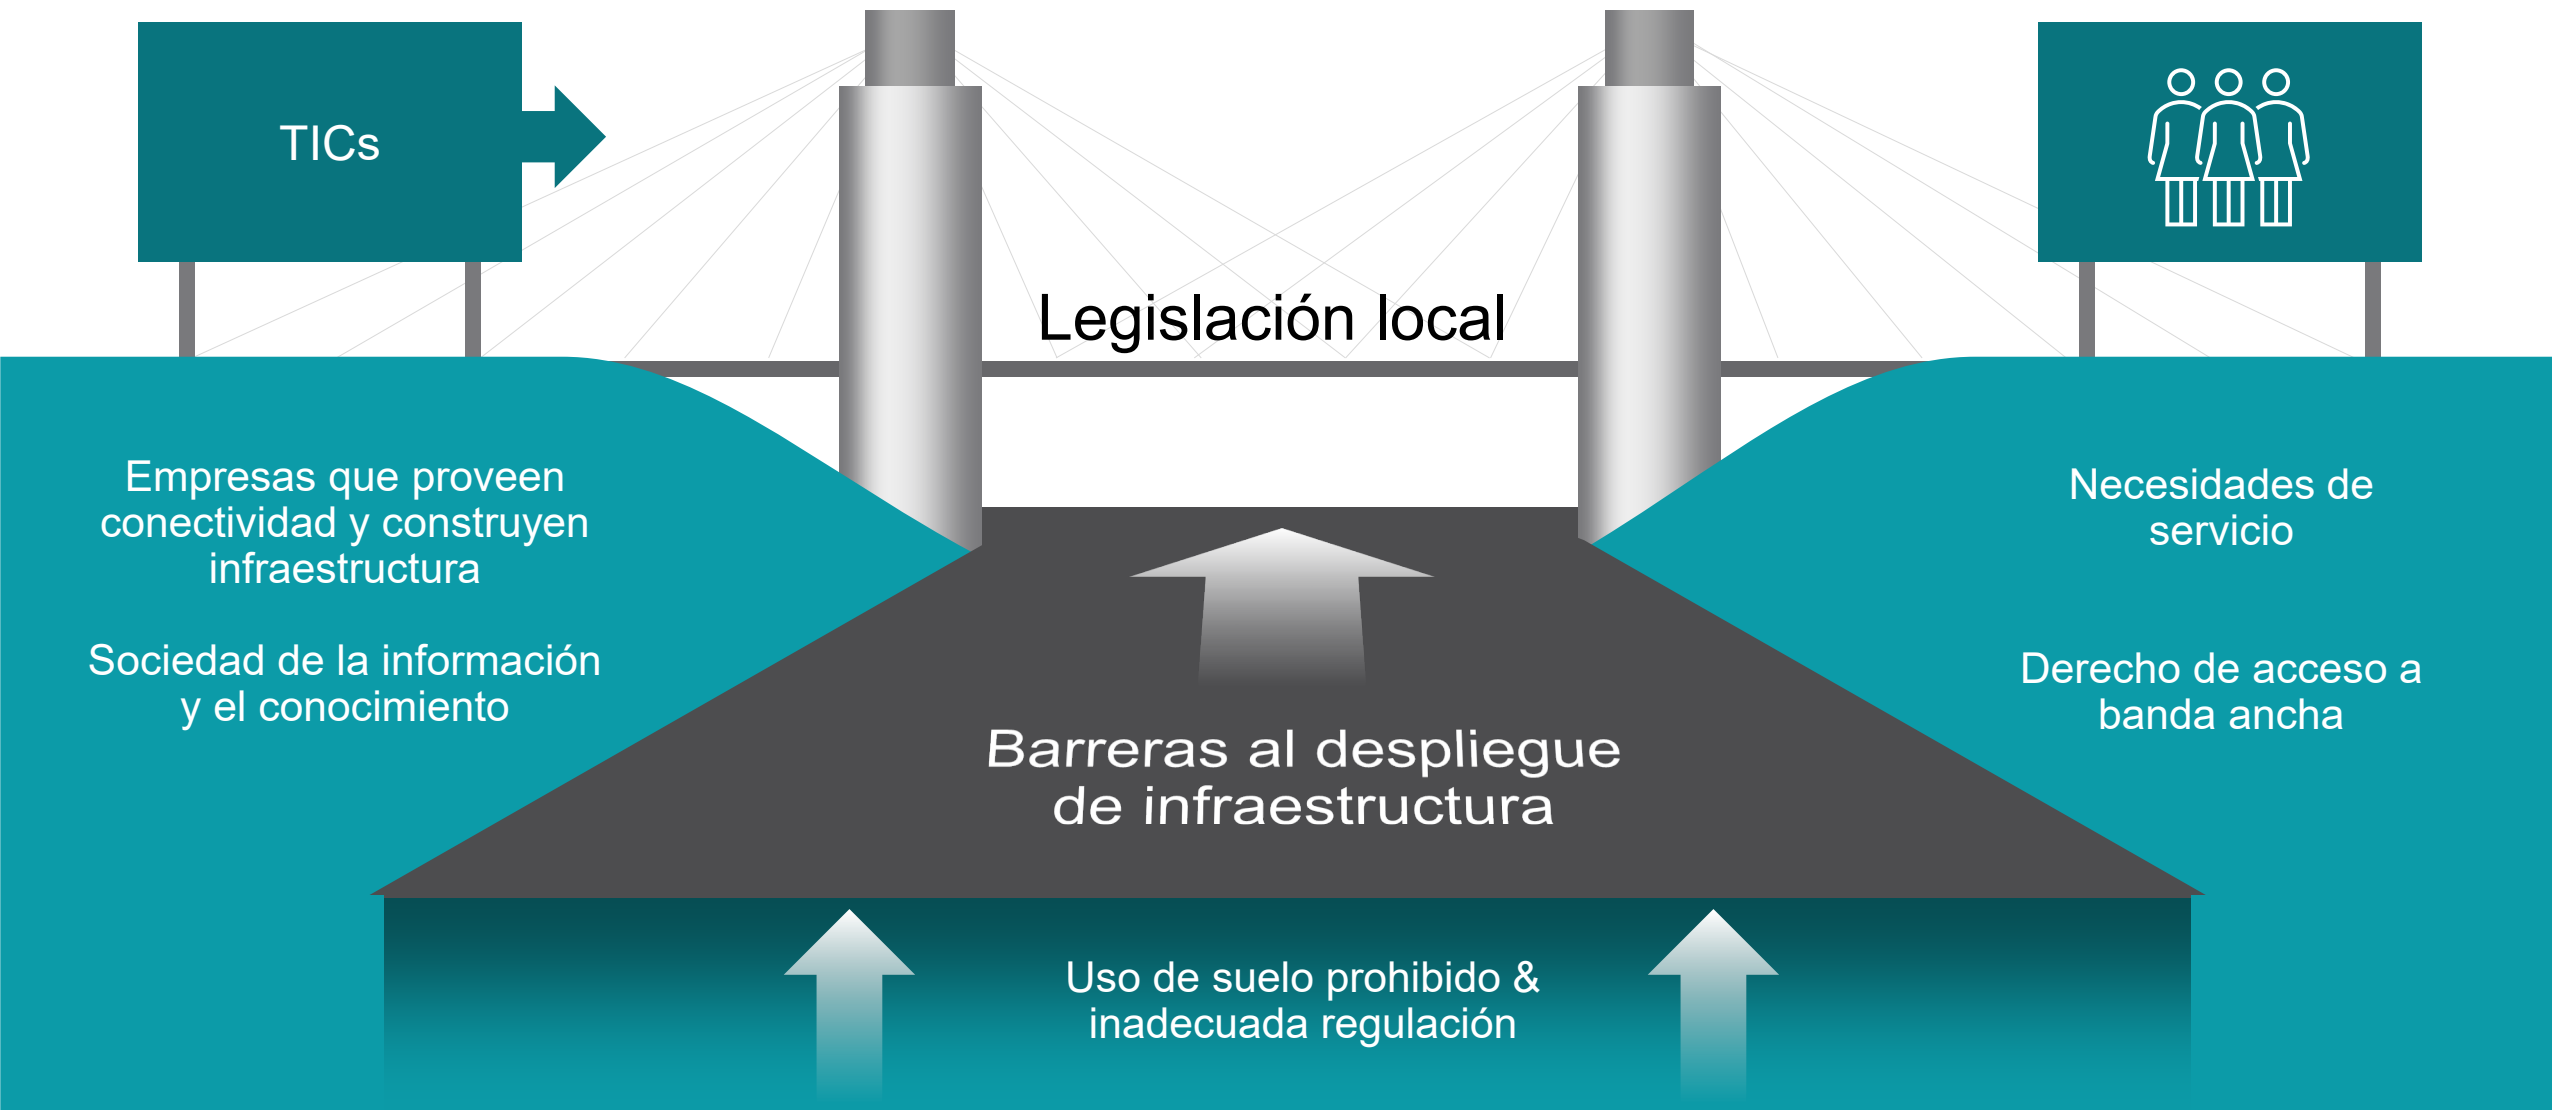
TICs

Legislación local

Empresas que proveen conectividad y construyen infraestructura

Sociedad de la información y el conocimiento

Necesidades de servicio

Derecho de acceso a banda ancha

Barreras al despliegue de infraestructura

Uso de suelo prohibido & inadecuada regulación